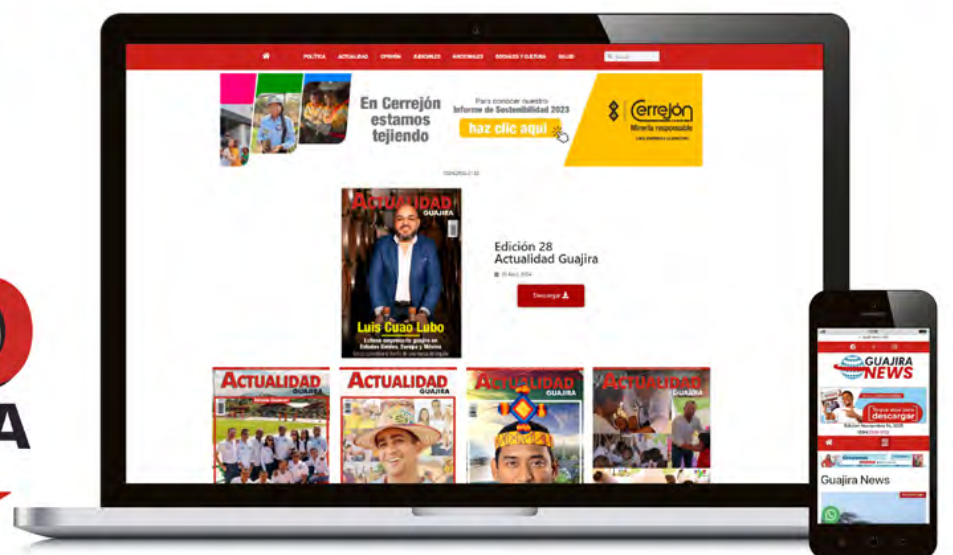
POLÍTICA ACTUALIDAD OPINIÓN JUDICIALES NACIONALES SOCIALES Y CULTURA SALUD

En Cerrejón estamos tejiendo

Para conocer nuestro Informe de Sostenibilidad 2023

haz clic aquí

Cerrejón
Minería responsable

ACTUALIDAD GUAJIRA

Luis Cuao Lubo

Edición 28
Actualidad Guajira

Descargar

ACTUALIDAD GUAJIRA

ACTUALIDAD GUAJIRA

ACTUALIDAD GUAJIRA

ACTUALIDAD GUAJIRA

GUAJIRA NEWS

descargar

Guajira News

A